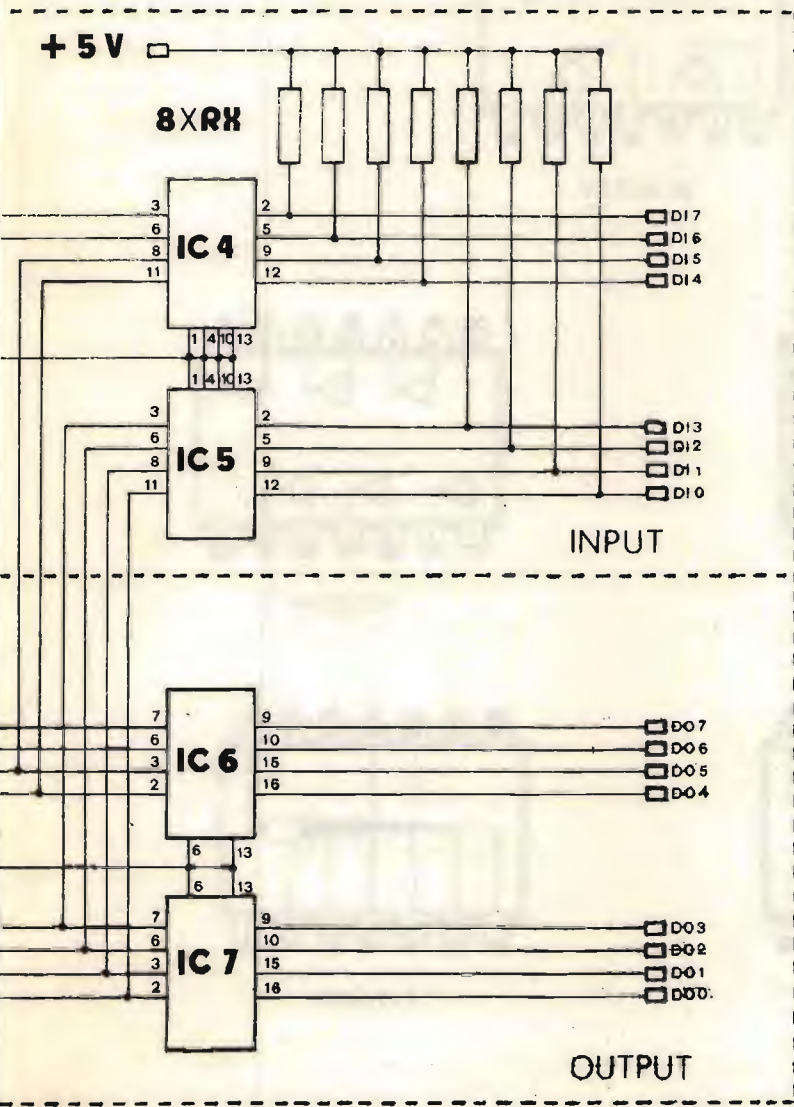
+5V

8XRX

3
6
8
11
IC 4
2
5
9
12

DI7
DI6
DI5
DI4

1 4 10 13
1 4 10 13

3
6
8
11
IC 5
2
5
9
12

DI3
DI2
DI1
DI0

INPUT

7
6
3
2
IC 6
9
10
15
16

DO7
DO6
DO5
DO4

6 13
6 13

7
6
3
2
IC 7
9
10
15
16

DO3
DO2
DO1
DO0

OUTPUT